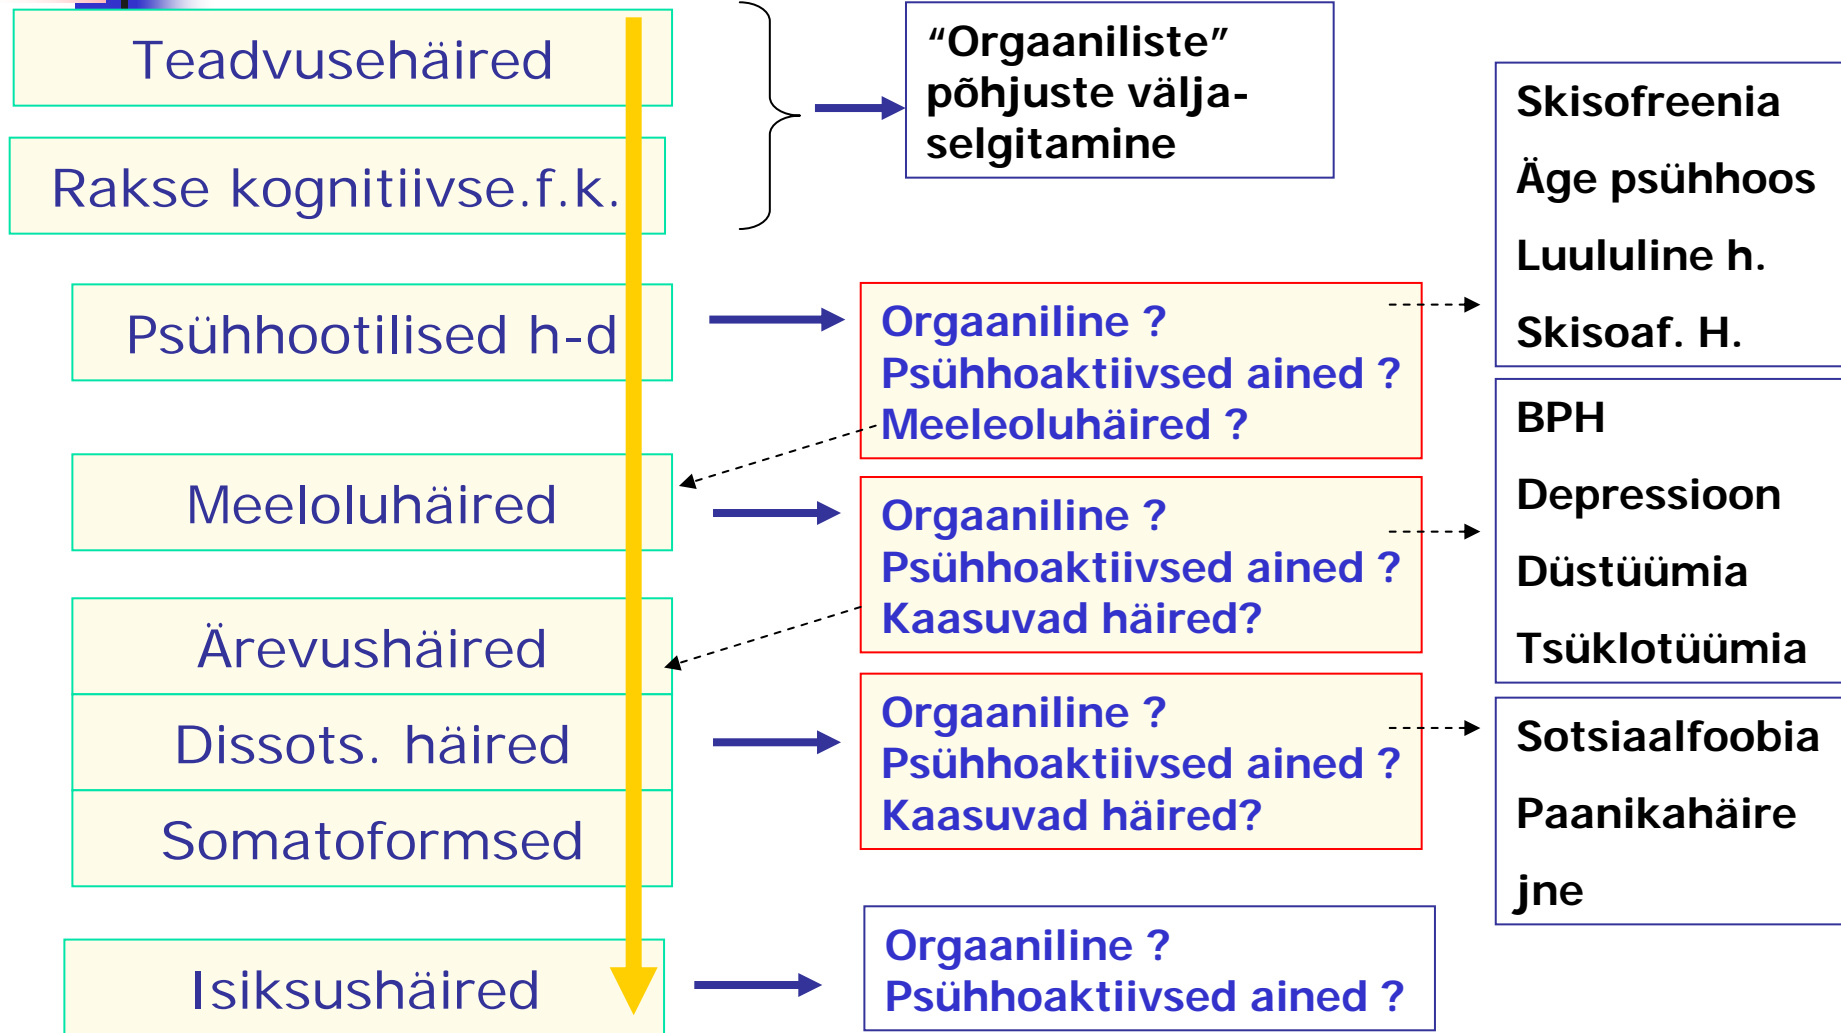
Teadvusehäired

Rakse kognitiivse.f.k.

“Orgaaniliste” põhjuste väljaselgitamine

Skisofreenia
Äge psühhoos
Luululine h.
Skisoaf. H.

Psühhootilised h-d

Orgaaniline ?
Psühhoaktiivsed ained ?
Meeleoluhäired ?

BPH
Depressioon
Düstüümia
Tsüklotüümia

Meeleoluhäired

Orgaaniline ?
Psühhoaktiivsed ained ?
Kaasuvad häired?

Ärevushäired

Dissots. häired

Somatoformsed

Orgaaniline ?
Psühhoaktiivsed ained ?
Kaasuvad häired?

Sotsiaalfoobia
Paanikahäire
jne

Isiksushäired

Orgaaniline ?
Psühhoaktiivsed ained ?